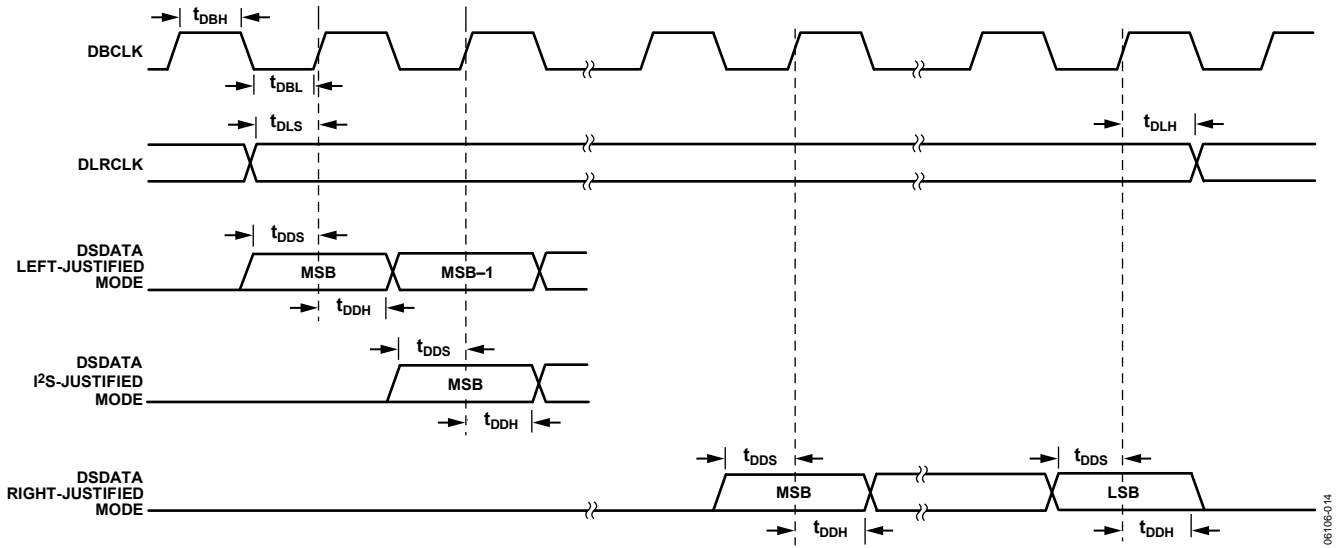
$t_{DBH}$

DBCLK

$t_{DBL}$

$t_{DLS}$

$t_{DLH}$

DLRCLK

$t_{DDS}$

DSDATA LEFT-JUSTIFIED MODE

MSB

MSB–1

$t_{DDH}$

$t_{DDS}$

DSDATA $I^2$S-JUSTIFIED MODE

MSB

$t_{DDH}$

$t_{DDS}$

$t_{DDS}$

DSDATA RIGHT-JUSTIFIED MODE

MSB

LSB

$t_{DDH}$

$t_{DDH}$

06106-014